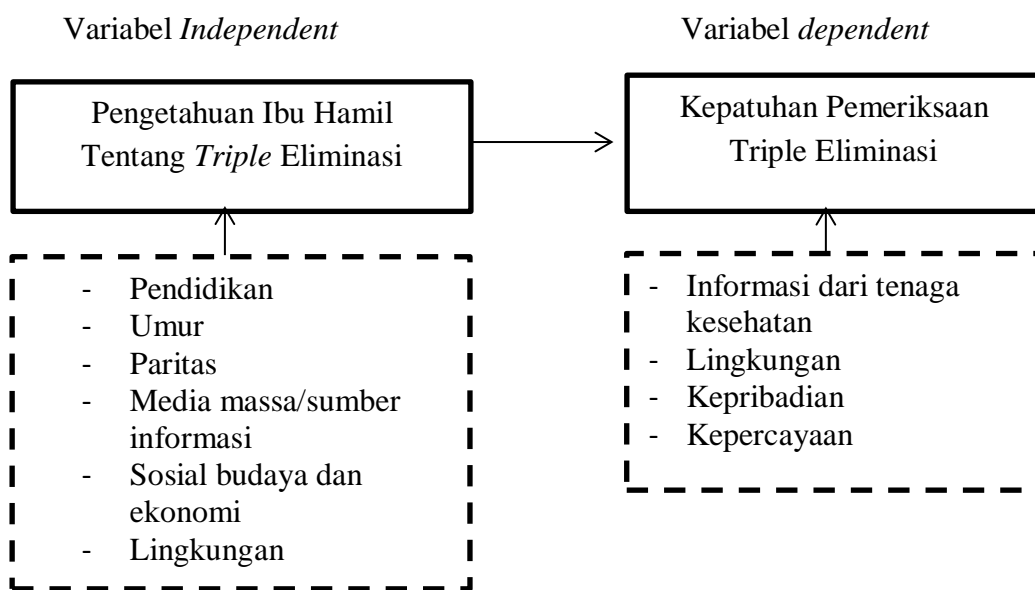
Variabel *Independent*

Pengetahuan Ibu Hamil Tentang *Triple* Eliminasi

- Pendidikan
- Umur
- Paritas
- Media massa/sumber informasi
- Sosial budaya dan ekonomi
- Lingkungan

Variabel *dependent*

Kepatuhan Pemeriksaan Triple Eliminasi

- Informasi dari tenaga kesehatan
- Lingkungan
- Kepribadian
- Kepercayaan